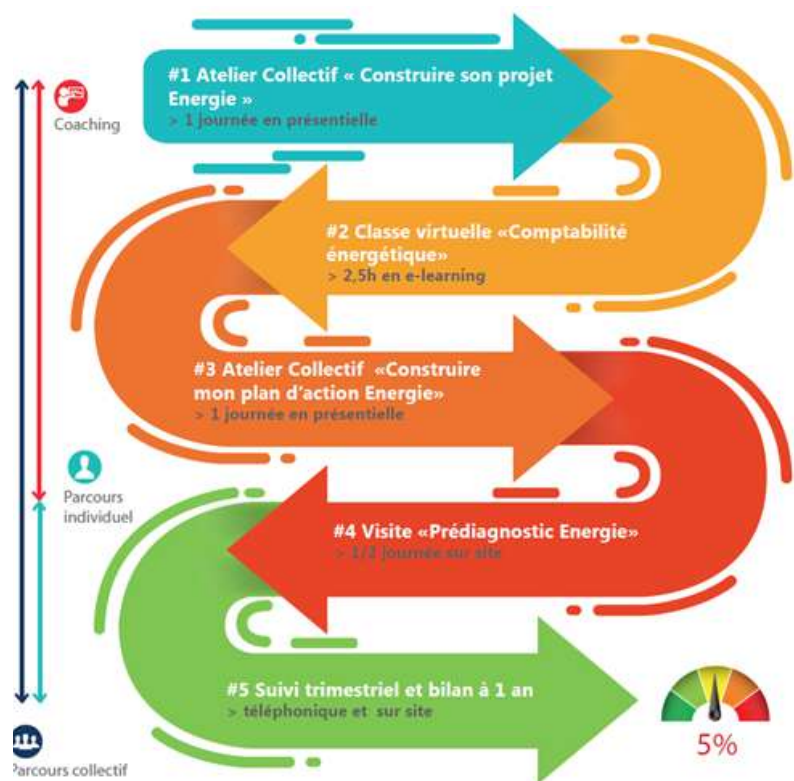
Coaching

#1 Atelier Collectif « Construire son projet Energie »
> 1 journée en présentielle

#2 Classe virtuelle «Comptabilité énergétique»
> 2,5h en e-learning

#3 Atelier Collectif «Construire mon plan d'action Energie»
> 1 journée en présentielle

Parcours individuel

#4 Visite «Prédiagnostic Energie»
> 1/2 journée sur site

#5 Suivi trimestriel et bilan à 1 an
> téléphonique et sur site

5%

Parcours collectif